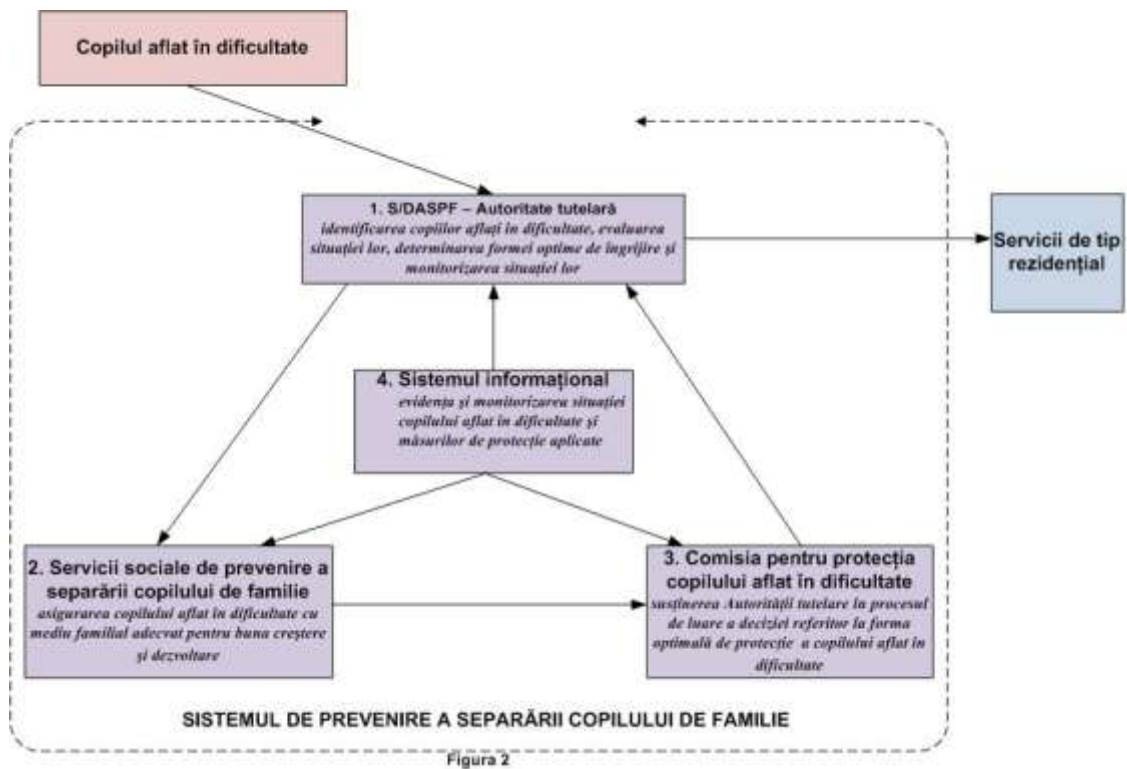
Copilul aflat în dificultate

1. S/DASPF – Autoritate tutelară
identificarea copiilor aflaţi în dificultate, evaluarea situaţiei lor, determinarea formei optime de îngrijire şi monitorizarea situaţiei lor

Servicii de tip rezidenţial

4. Sistemul informaţional
evidenţa şi monitorizarea situaţiei copilului aflat în dificultate şi măsurilor de protecţie aplicate

2. Servicii sociale de prevenire a separării copilului de familie
asigurarea copilului aflat în dificultate cu mediu familial adecvat pentru buna creştere şi dezvoltare

3. Comisia pentru protecţia copilului aflat în dificultate
susţinerea Autorităţii tutelare în procesul de luare a deciziei referitor la forma optimală de protecţie a copilului aflat în dificultate

SISTEMUL DE PREVENIRE A SEPARĂRII COPILULUI DE FAMILIE

Figura 2